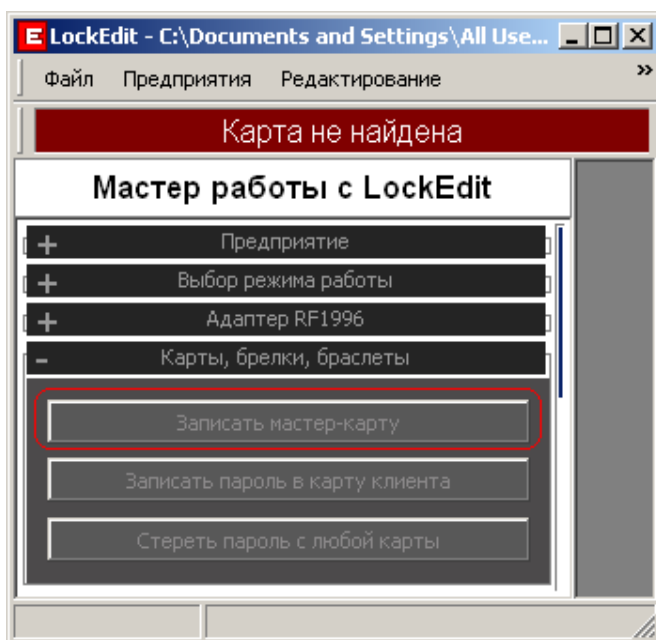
E LockEdit - C:\Documents and Settings\All Use...

Файл Предприятия Редактирование »

Карта не найдена

Мастер работы с LockEdit

+ Предприятие

+ Выбор режима работы

+ Адаптер RF1996

- Карты, брелки, браслеты

Записать мастер-карту

Записать пароль в карту клиента

Стереть пароль с любой карты